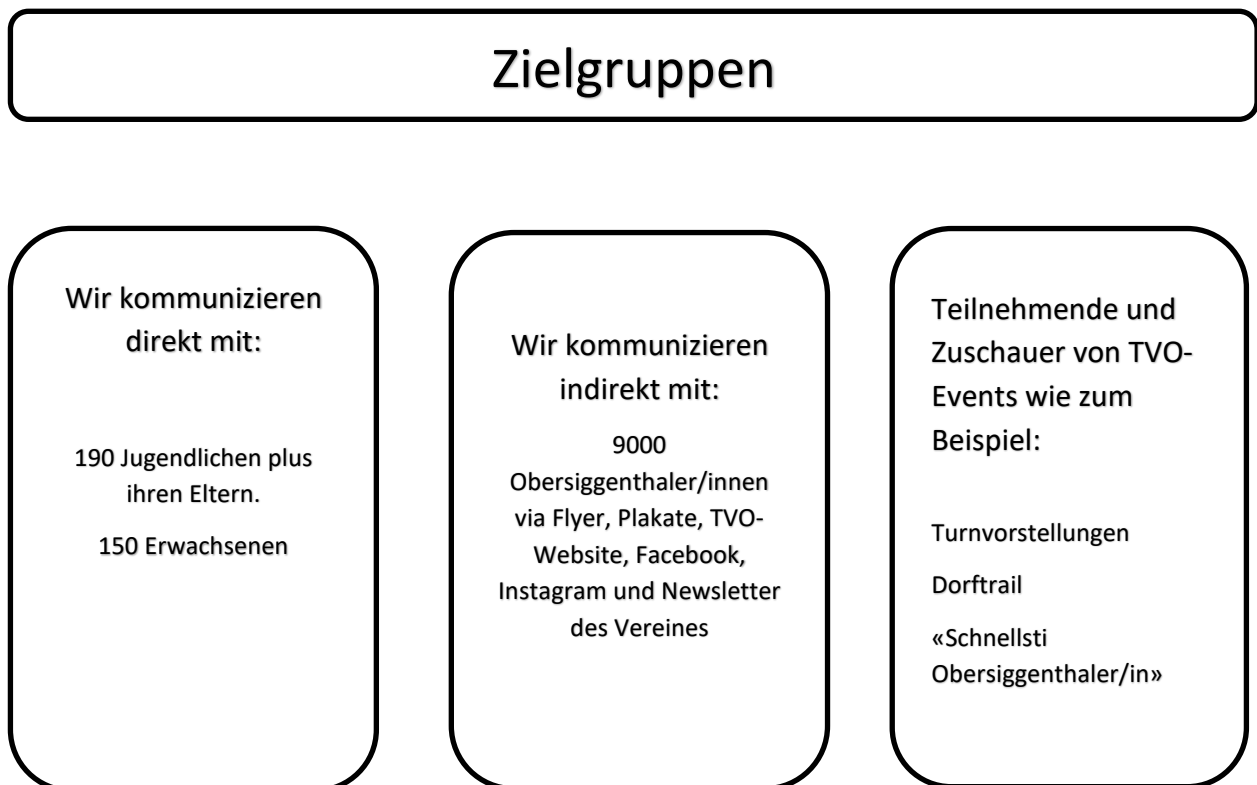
Zielgruppen

Wir kommunizieren direkt mit:

190 Jugendlichen plus ihren Eltern.

150 Erwachsenen

Wir kommunizieren indirekt mit:

9000 Obersiggenthaler/innen via Flyer, Plakate, TVO-Website, Facebook, Instagram und Newsletter des Vereines

Teilnehmende und Zuschauer von TVO-Events wie zum Beispiel:

Turnvorstellungen

Dorftrail

«Schnellsti Obersiggenthaler/in»